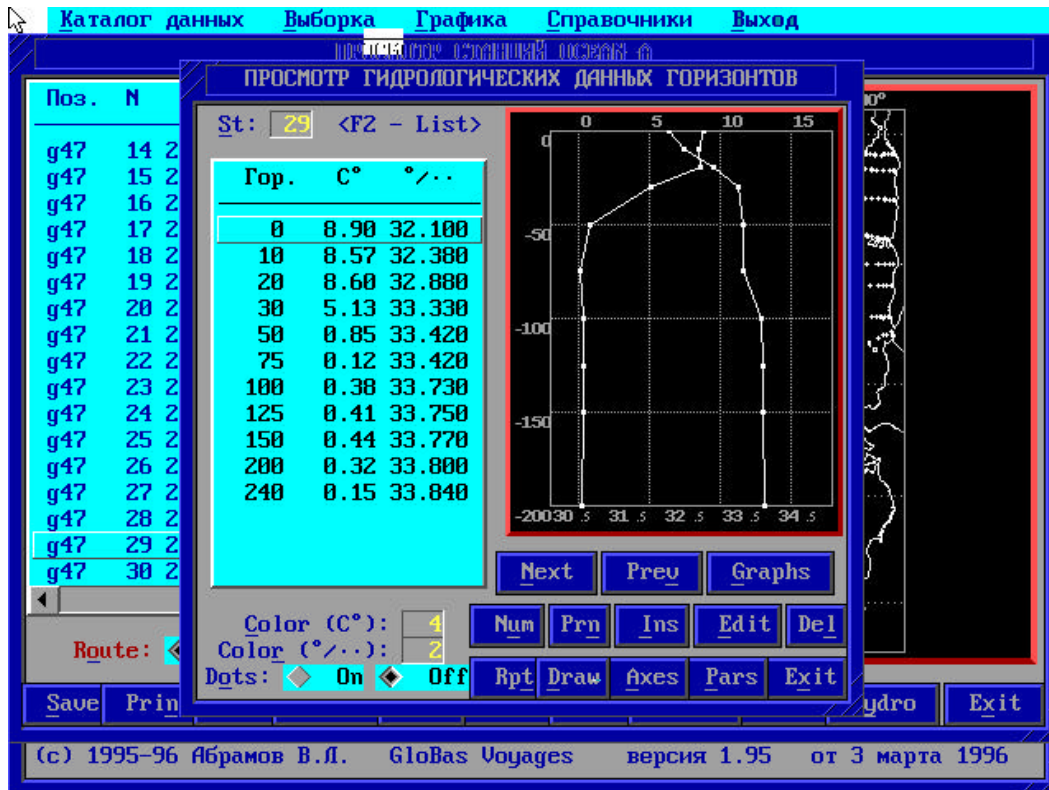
Каталог данных Выборка Графика Справочники Выход

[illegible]

ПРОСМОТР ГИДРОЛОГИЧЕСКИХ ДАННЫХ ГОРИЗОНТОВ

| Поз. | N |
|---|---|
| g47 | 14 2 |
| g47 | 15 2 |
| g47 | 16 2 |
| g47 | 17 2 |
| g47 | 18 2 |
| g47 | 19 2 |
| g47 | 20 2 |
| g47 | 21 2 |
| g47 | 22 2 |
| g47 | 23 2 |
| g47 | 24 2 |
| g47 | 25 2 |
| g47 | 26 2 |
| g47 | 27 2 |
| g47 | 28 2 |
| g47 | 29 2 |
| g47 | 30 2 |

St: 29 <F2 - List>

| Гор. | C° | °/.. |
|---|---|---|
| 0 | 8.90 | 32.100 |
| 10 | 8.57 | 32.380 |
| 20 | 8.60 | 32.880 |
| 30 | 5.13 | 33.330 |
| 50 | 0.85 | 33.420 |
| 75 | 0.12 | 33.420 |
| 100 | 0.38 | 33.730 |
| 125 | 0.41 | 33.750 |
| 150 | 0.44 | 33.770 |
| 200 | 0.32 | 33.800 |
| 240 | 0.15 | 33.840 |

0 5 10 15
0
-50
-100
-150
-200 30 .5 31 .5 32 .5 33 .5 34 .5

0°

Next Prev Graphs

Num Prn Ins Edit Del

Color (C°): 4
Color (°/..): 2
Dots: On Off

Rpt Draw Axes Pars Exit

Route:

Save Prin ydro Exit

(c) 1995-96 Абрамов В.Л. GloBas Voyages версия 1.95 от 3 марта 1996